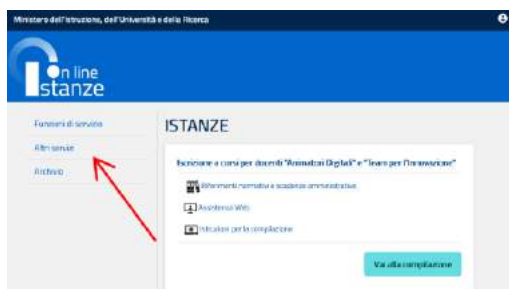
Ministero dell'Istruzione, dell'Università e della Ricerca

On line
Istanze

Funzioni di servizio
Altri servizi
Archivio

ISTANZE

Iscrizione a corsi per docenti "Animatori Digitali" e "Team per l'Innovazione"

Riferimenti normativi e scadenze amministrative

Assistenza Web

Istruzioni per la compilazione

Vai alla compilazione